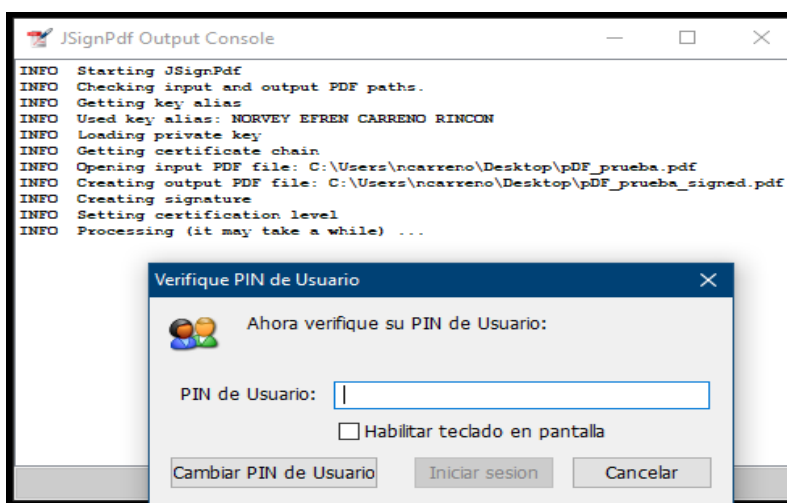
JSignPdf Output Console

INFO Starting JSignPdf
INFO Checking input and output PDF paths.
INFO Getting key alias
INFO Used key alias: NORVEY EFREN CARRENO RINCON
INFO Loading private key
INFO Getting certificate chain
INFO Opening input PDF file: C:\Users\ncarreno\Desktop\pDF_prueba.pdf
INFO Creating output PDF file: C:\Users\ncarreno\Desktop\pDF_prueba_signed.pdf
INFO Creating signature
INFO Setting certification level
INFO Processing (it may take a while) ...

Verifique PIN de Usuario

Ahora verifique su PIN de Usuario:

PIN de Usuario:

Habilitar teclado en pantalla

Cambiar PIN de Usuario

Iniciar sesion

Cancelar